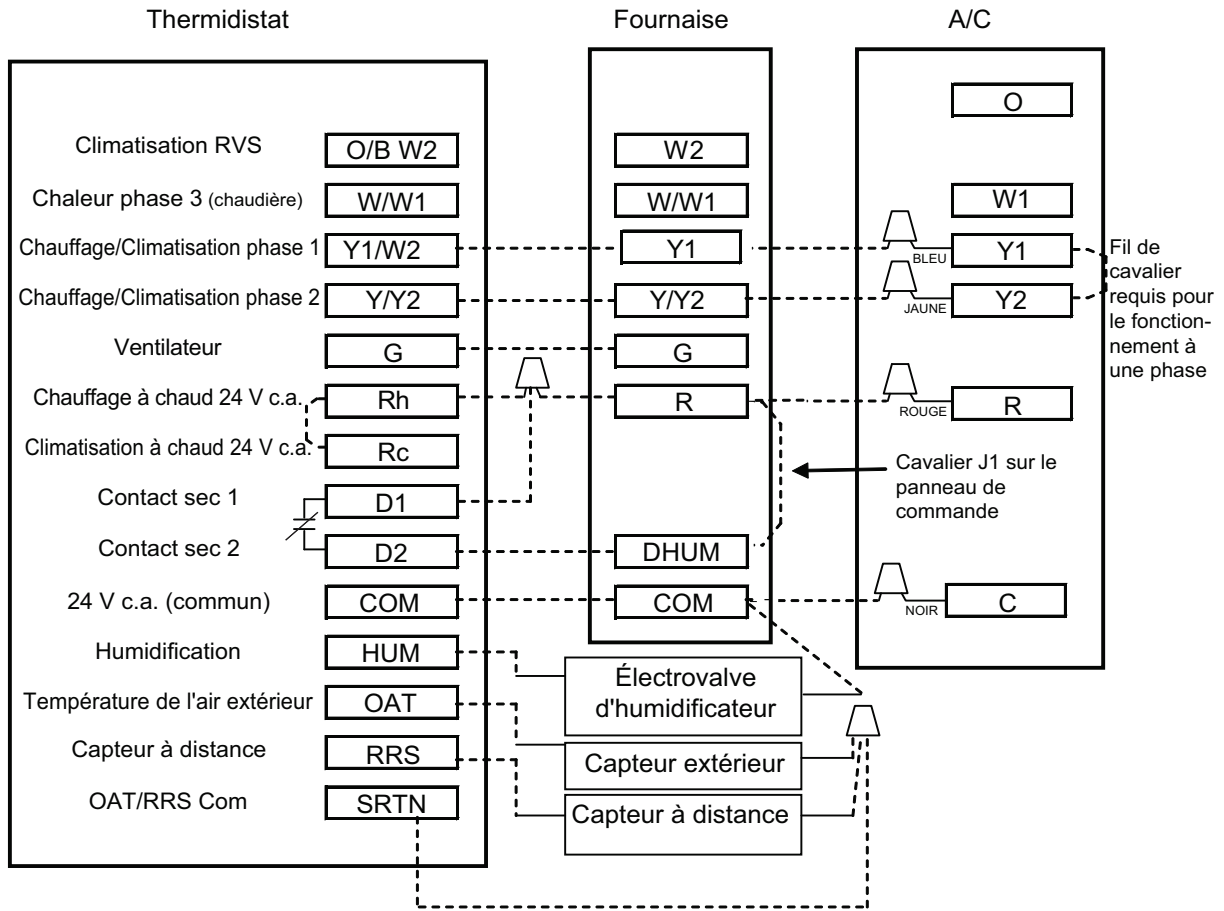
Thermidistat

Fournaise

A/C

O

Climatisation RVS
O/B W2
W2

Chaleur phase 3 (chaudière)
W/W1
W/W1
W1

Chauffage/Climatisation phase 1
Y1/W2
Y1
BLEU
Y1

Fil de cavalier requis pour le fonctionnement à une phase

Chauffage/Climatisation phase 2
Y/Y2
Y/Y2
JAUNE
Y2

Ventilateur
G
G

Chauffage à chaud 24 V c.a.
Rh
R
ROUGE
R

Climatisation à chaud 24 V c.a.
Rc

Cavalier J1 sur le panneau de commande

Contact sec 1
D1

Contact sec 2
D2
DHUM

24 V c.a. (commun)
COM
COM
NOIR
C

Humidification
HUM
Électrovalve d'humidificateur

Température de l'air extérieur
OAT
Capteur extérieur

Capteur à distance
RRS
Capteur à distance

OAT/RRS Com
SRTN